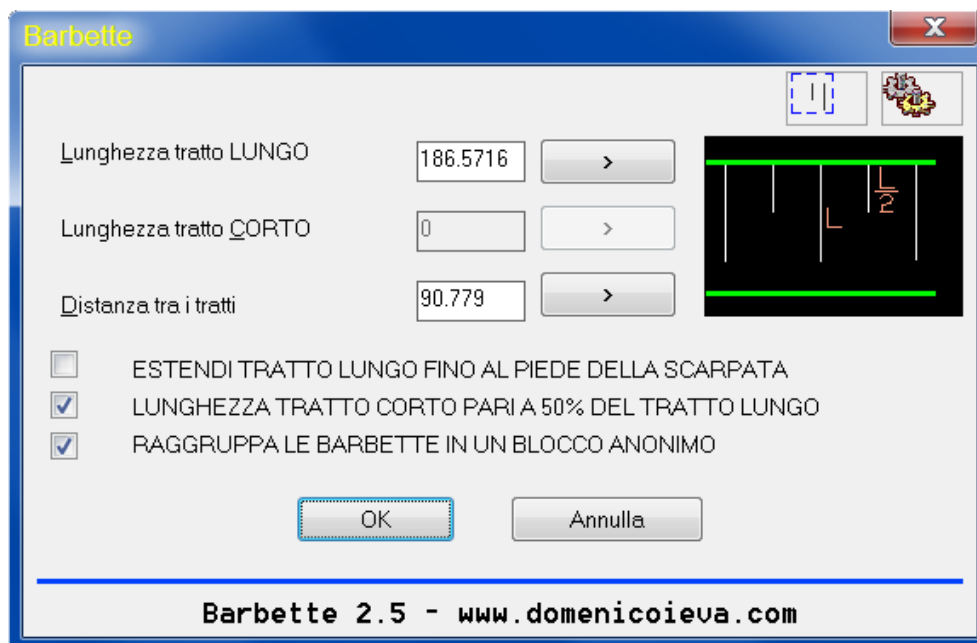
Barbette

X

Lunghezza tratto LUNGO 186.5716 >

Lunghezza tratto CORTO 0 >

Distanza tra i tratti 90.779 >

L

$\frac{L}{2}$

ESTENDI TRATTO LUNGO FINO AL PIEDE DELLA SCARPATA

LUNGHEZZA TRATTO CORTO PARI A 50% DEL TRATTO LUNGO

RAGGRUPPA LE BARBETTE IN UN BLOCCO ANONIMO

OK

Annulla

Barbette 2.5 - www.domenicoieva.com